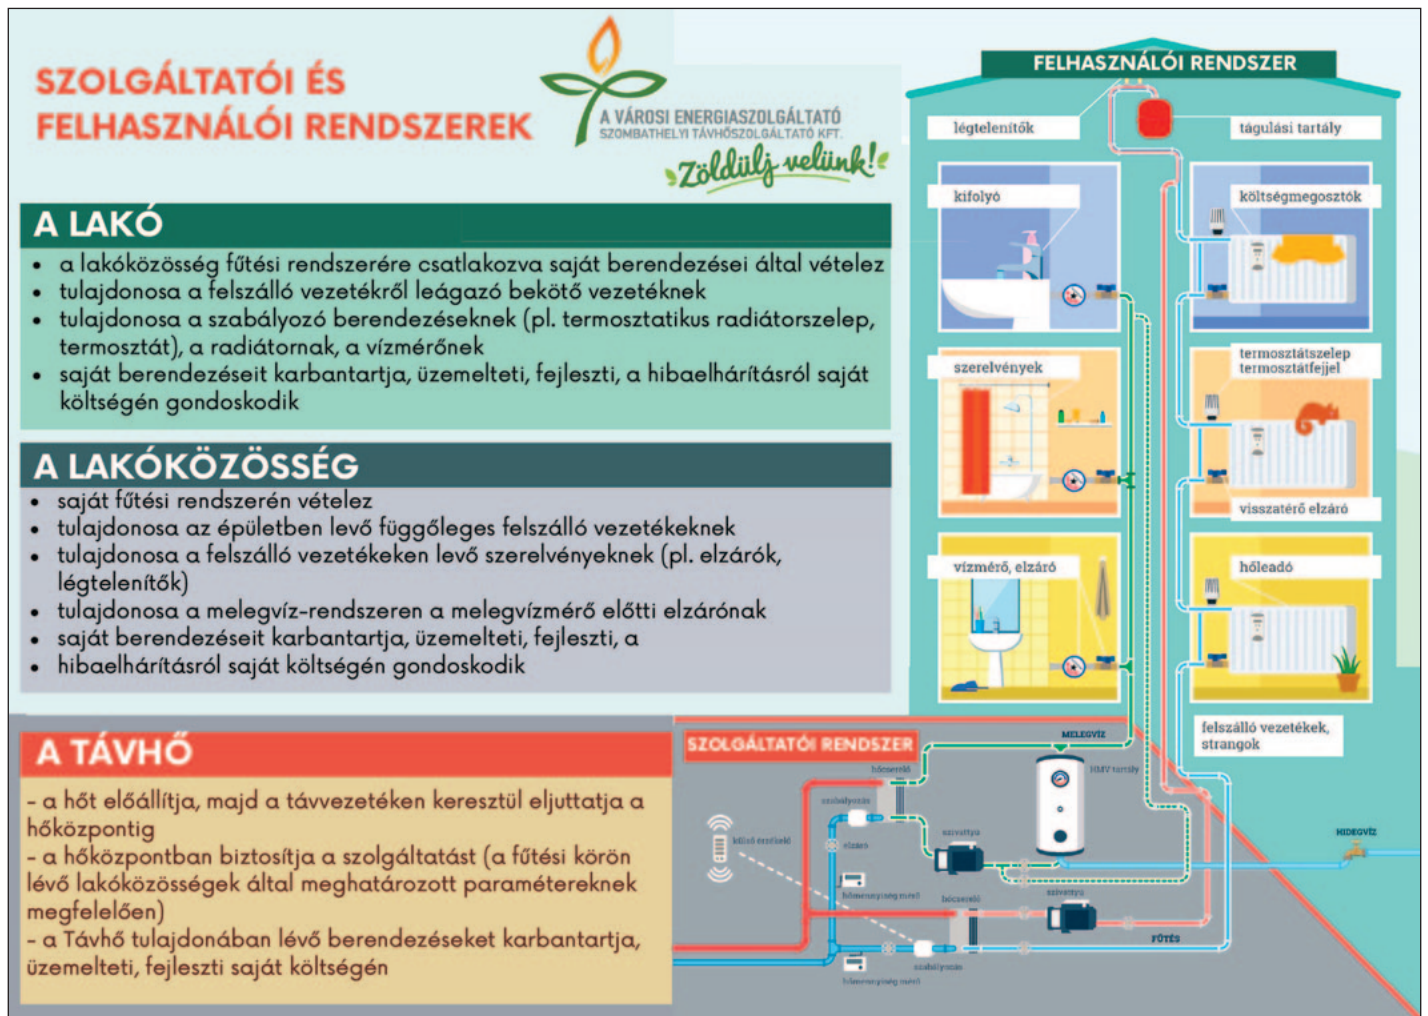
SZOLGÁLTATÓI ÉS FELHASZNÁLÓI RENDSZEREK

A VÁROSI ENERGIASZOLGÁLTATÓ
SZOMBATHELYI TÁVHŐSZOLGÁLTATÓ KFT.
Zöldülj velünk!

A LAKÓ

- a lakóközösség fűtési rendszerére csatlakozva saját berendezései által vételez
- tulajdonosa a felszálló vezetékről leágazó bekötő vezetéknek
- tulajdonosa a szabályozó berendezéseknek (pl. termosztatikus radiátorszelep, termosztát), a radiátornak, a vízmérőnek
- saját berendezéseit karbantartja, üzemelteti, fejleszti, a hibaelhárításról saját költségén gondoskodik

A LAKÓKÖZÖSSÉG

- saját fűtési rendszerén vételez
- tulajdonosa az épületben levő függőleges felszálló vezetékeknek
- tulajdonosa a felszálló vezetékeken levő szerelvényeknek (pl. elzárók, légtelenítők)
- tulajdonosa a melegvíz-rendszeren a melegvízmérő előtti elzárónak
- saját berendezéseit karbantartja, üzemelteti, fejleszti, a
- hibaelhárításról saját költségén gondoskodik

A TÁVHŐ

- a hőt előállítja, majd a távvezetéken keresztül eljuttatja a hőközpontig
- a hőközpontban biztosítja a szolgáltatást (a fűtési körön lévő lakóközösségek által meghatározott paramétereknek megfelelően)
- a Távhő tulajdonában lévő berendezéseket karbantartja, üzemelteti, fejleszti saját költségén

FELHASZNÁLÓI RENDSZER
légtelenítők
tágulási tartály
kifolyó
költségmegosztók
szerelvények
termosztátszelep termosztátfejjel
visszatérő elzáró
vízmérő, elzáró
hőleadó
felszálló vezetékek, strangok

SZOLGÁLTATÓI RENDSZER
MELEGVÍZ
hőcserélő
HMV tartály
szabályozás
távoli szerviz
elzáró
szivattyú
hőmennyiségmérő
hőcserélő
szivattyú
HIDEGVÍZ
FŰTÉS
szabályozás
hőmennyiségmérő